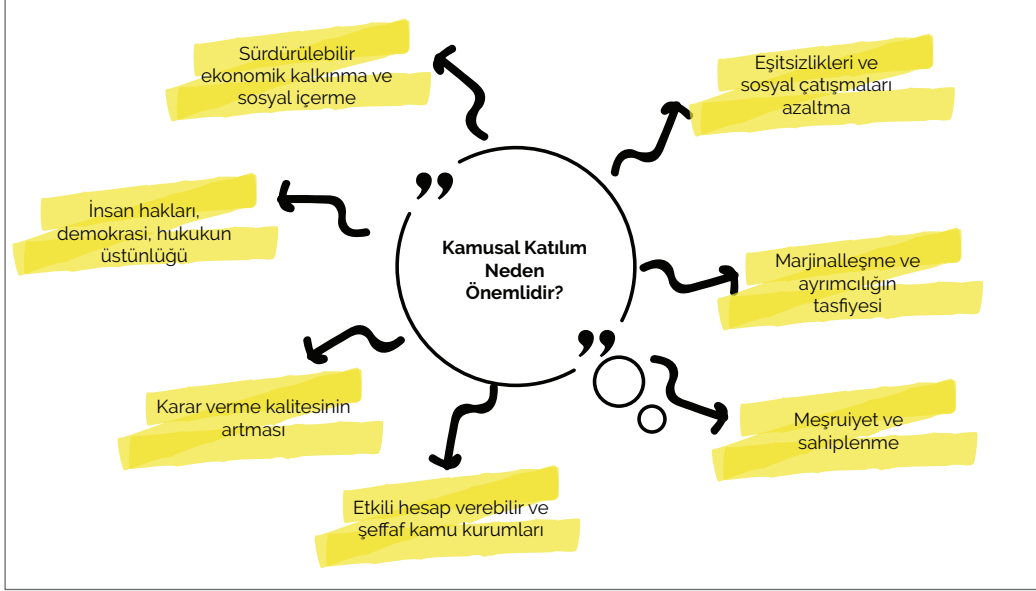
Sürdürülebilir ekonomik kalkınma ve sosyal içerme

Eşitsizlikleri ve sosyal çatışmaları azaltma

İnsan hakları, demokrasi, hukukun üstünlüğü

Kamusal Katılım Neden Önemlidir?

Marjinalleşme ve ayrımcılığın tasfiyesi

Karar verme kalitesinin artması

Meşruiyet ve sahiplenme

Etkili hesap verebilir ve şeffaf kamu kurumları